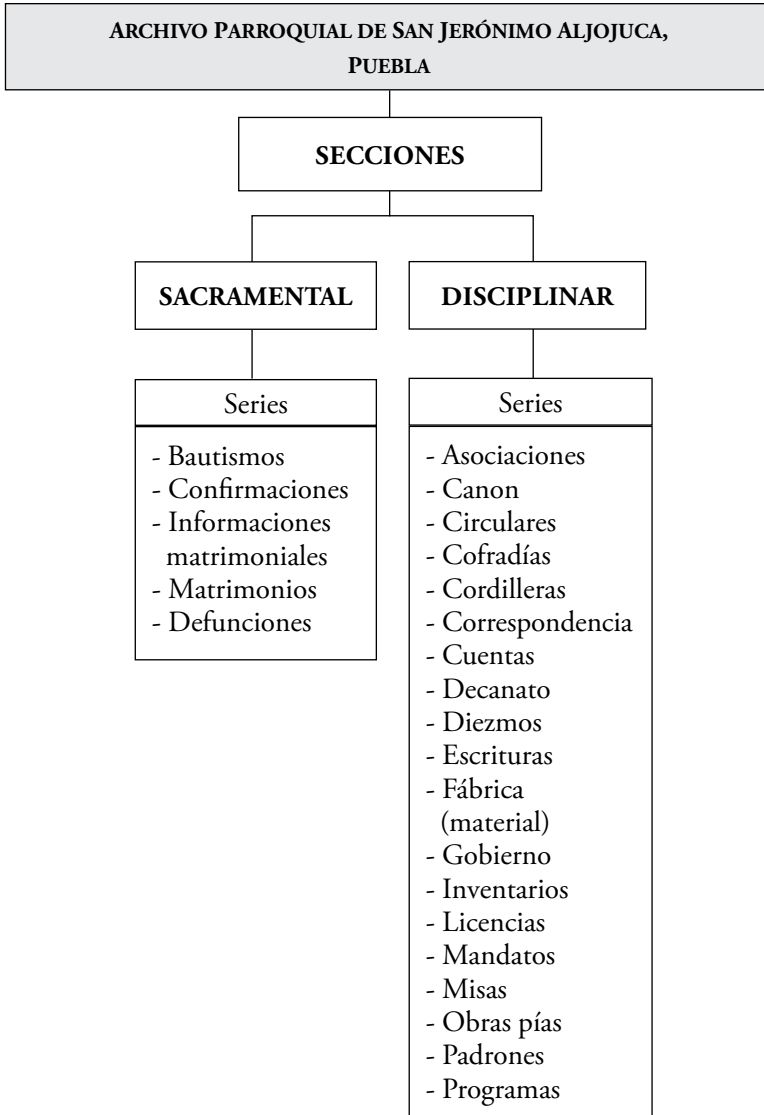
Archivo Parroquial de San Jerónimo Aljojuca, Puebla

SECCIONES

SACRAMENTAL

Series

- Bautismos
- Confirmaciones
- Informaciones matrimoniales
- Matrimonios
- Defunciones

DISCIPLINAR

Series

- Asociaciones
- Canon
- Circulares
- Cofradías
- Cordilleras
- Correspondencia
- Cuentas
- Decanato
- Diezmos
- Escrituras
- Fábrica (material)
- Gobierno
- Inventarios
- Licencias
- Mandatos
- Misas
- Obras pías
- Padrones
- Programas